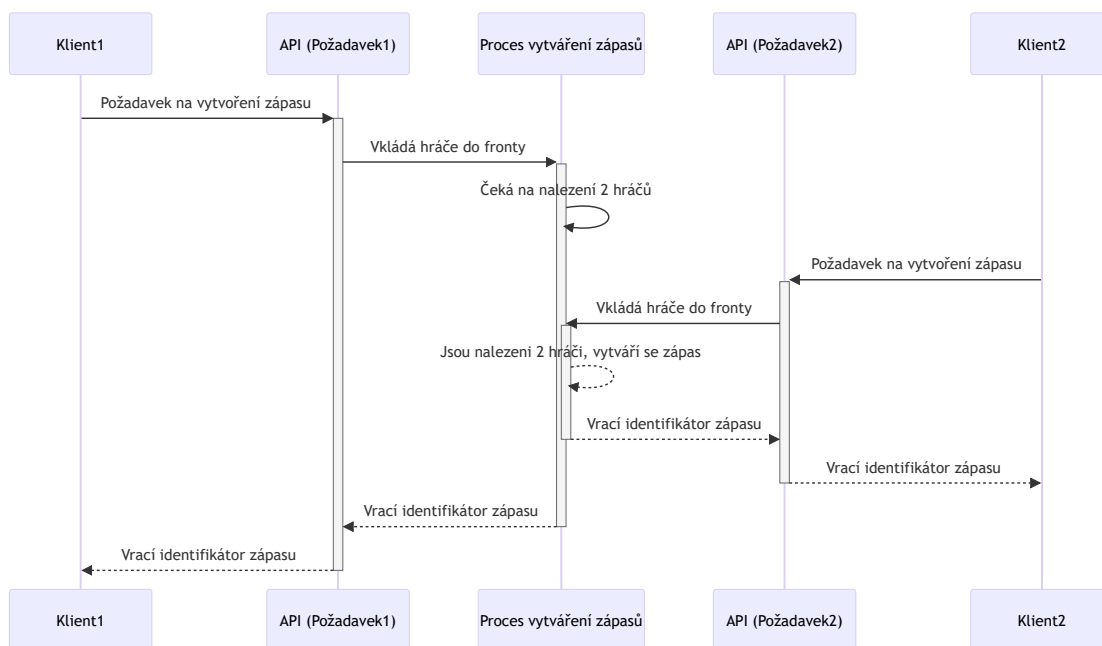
Klient1

API (Požadavek1)

Proces vytváření zápasů

API (Požadavek2)

Klient2

Požadavek na vytvoření zápasu

Vkládá hráče do fronty

Čeká na nalezení 2 hráčů

Požadavek na vytvoření zápasu

Vkládá hráče do fronty

Jsou nalezeni 2 hráči, vytváří se zápas

Vrací identifikátor zápasu

Vrací identifikátor zápasu

Vrací identifikátor zápasu

Vrací identifikátor zápasu

Klient1

API (Požadavek1)

Proces vytváření zápasů

API (Požadavek2)

Klient2